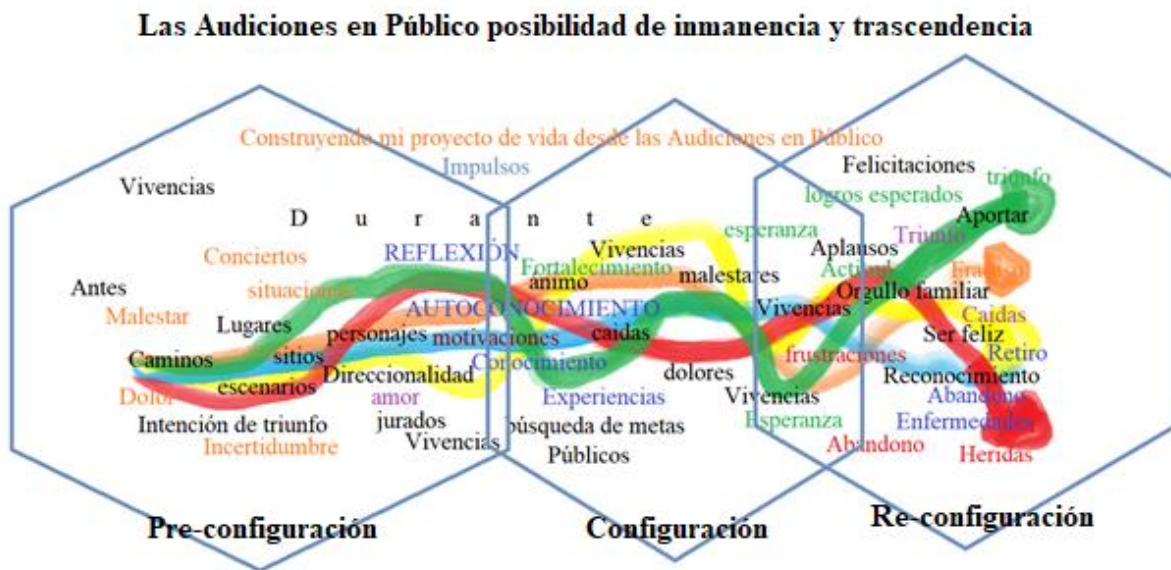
Las Audiciones en Público posibilidad de inmanencia y trascendencia

Construyendo mi proyecto de vida desde las Audiciones en Público

Impulsos

Vivencias

D u r a n t e

Conciertos

REFLEXIÓN

situaciones

Antes

Malestar

Lugares

AUTOCONOCIMIENTO

personajes

motivaciones

Caminos

sitios

Conocimiento

escenarios

Direccionalidad

Dolor

amor

Intención de triunfo

jurados

Incertidumbre

Vivencias

Vivencias

Fortalecimiento

animo

malestares

caidas

dolores

Experiencias

búsqueda de metas

Públicos

esperanza

Felicitaciones

logros esperados

triunfo

Aportar

Aplausos

Triunfo

Actitud

Fracaso

Orgullo familiar

Vivencias

Caidas

Ser feliz

frustraciones

Retiro

Reconocimiento

Vivencias

Abandono

Esperanza

Enfermedades

Abandono

Heridas

Pre-configuración

Configuración

Re-configuración